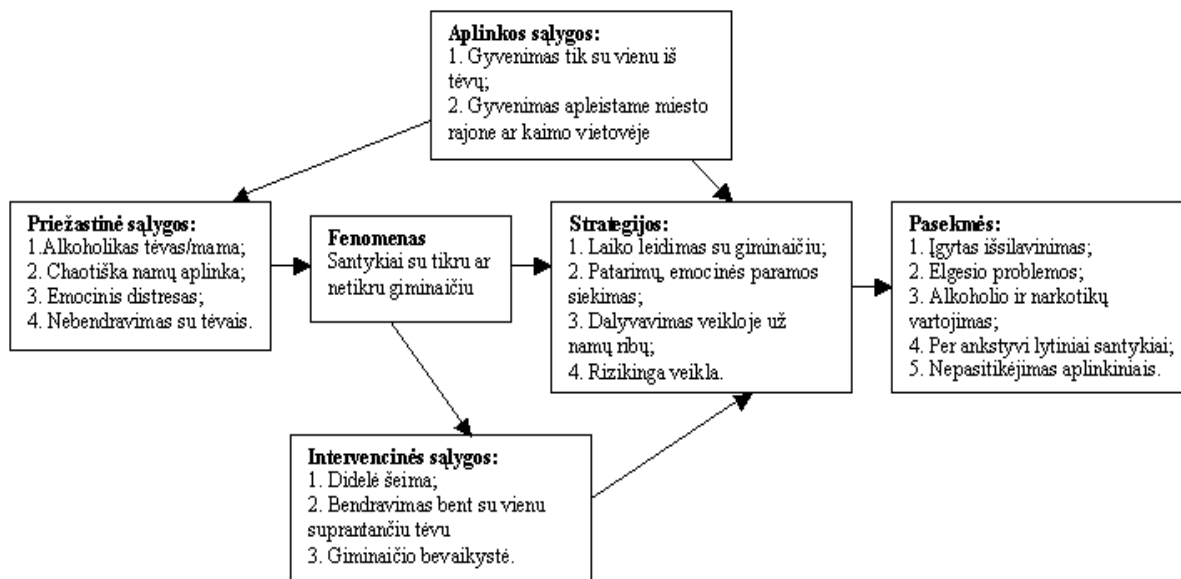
Aplinkos sąlygos:
1. Gyvenimas tik su vienu iš tėvų;
2. Gyvenimas apleistame miesto rajone ar kaimo vietovėje

Priežastinė sąlygos:
1.Alkoholikas tėvas/mama;
2. Chaotiška namų aplinka;
3. Emocinis distresas;
4. Nebendravimas su tėvais.

Fenomenas
Santykiai su tikru ar netikru giminaičiu

Strategijos:
1. Laiko leidimas su giminaičiu;
2. Patarimų, emocinės paramos siekimas;
3. Dalyvavimas veikloje už namų ribų;
4. Rizikinga veikla.

Pasekmės:
1. Įgytas išsilavinimas;
2. Elgesio problemos;
3. Alkoholio ir narkotikų vartojimas;
4. Per ankstyvi lytiniai santykiai;
5. Nepasitikėjimas aplinkiniais.

Intervencinės sąlygos:
1. Didelė šeima;
2. Bendravimas bent su vienu suprantančiu tėvu
3. Giminaičio bevaikystė.